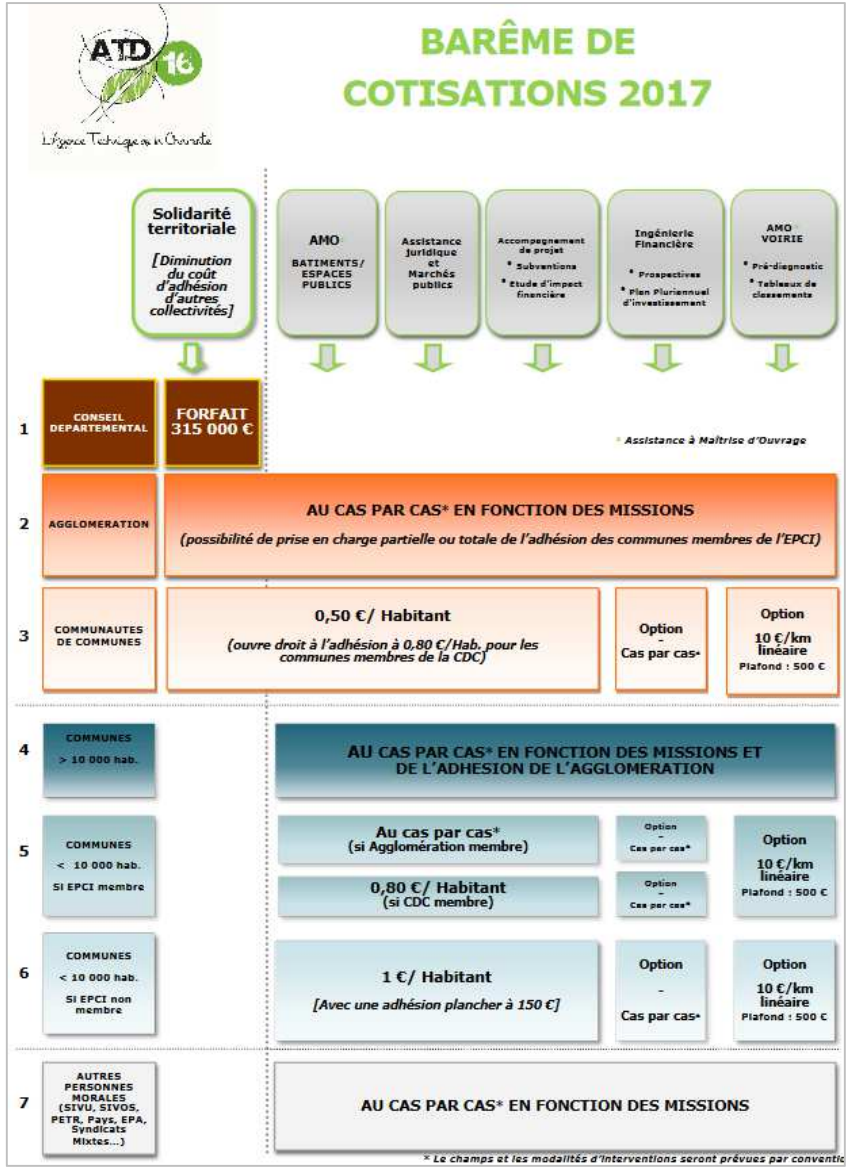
ATD 16
L'Agence Technique de la Charente

BARÊME DE COTISATIONS 2017

Solidarité territoriale
[Diminution du coût d'adhésion d'autres collectivités]

AMO
BATIMENTS/ ESPACES PUBLICS

Assistance Juridique et Marchés publics

Accompagnement de projet
* Subventions
* Etude d'impact financière

Ingénierie Financière
* Prospectives
* Plan Pluriannuel d'investissement

AMO VOIRIE
* Pré-diagnostic
* Tableaux de classements

1 CONSEIL DEPARTEMENTAL
FORFAIT 315 000 €

* Assistance à Maîtrise d'Ouvrage

2 AGGLOMERATION
AU CAS PAR CAS* EN FONCTION DES MISSIONS
(possibilité de prise en charge partielle ou totale de l'adhésion des communes membres de l'EPCI)

3 COMMUNAUTES DE COMMUNES
0,50 €/ Habitant
(ouvre droit à l'adhésion à 0,80 €/Hab. pour les communes membres de la CDC)
Option - Cas par cas*
Option 10 €/km linéaire Plafond : 500 €

4 COMMUNES > 10 000 hab.
AU CAS PAR CAS* EN FONCTION DES MISSIONS ET DE L'ADHESION DE L'AGGLOMERATION

5 COMMUNES < 10 000 hab. SI EPCI membre
Au cas par cas* (si Agglomération membre)
Option - Cas par cas*
0,80 €/ Habitant (si CDC membre)
Option - Cas par cas*
Option 10 €/km linéaire Plafond : 500 €

6 COMMUNES < 10 000 hab. SI EPCI non membre
1 €/ Habitant
[Avec une adhésion plancher à 150 €]
Option - Cas par cas*
Option 10 €/km linéaire Plafond : 500 €

7 AUTRES PERSONNES MORALES (SIVU, SIVOS, PETR, Pays, EPA, Syndicats Mixtes...)
AU CAS PAR CAS* EN FONCTION DES MISSIONS

* Le champs et les modalités d'interventions seront prévues par conventio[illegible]